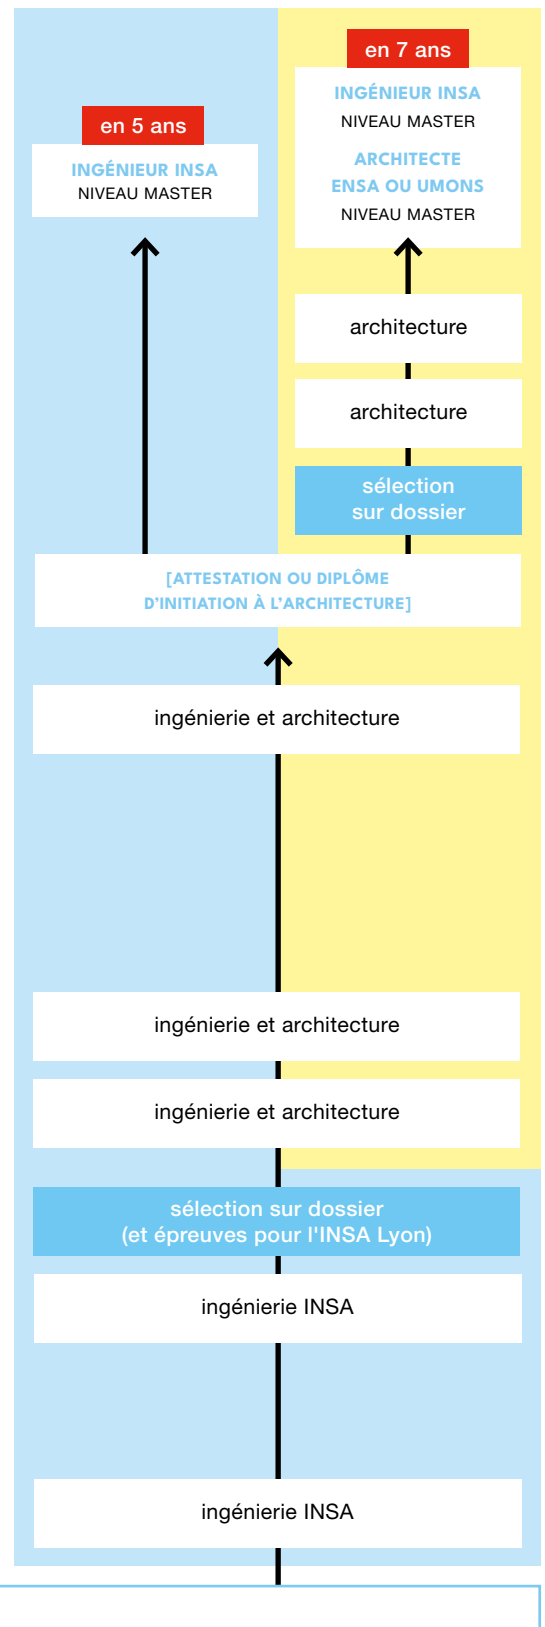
en 7 ans

INGÉNIEUR INSA
NIVEAU MASTER

ARCHITECTE
ENSA OU UMONS
NIVEAU MASTER

en 5 ans

INGÉNIEUR INSA
NIVEAU MASTER

architecture

architecture

sélection sur dossier

[ATTESTATION OU DIPLÔME D'INITIATION À L'ARCHITECTURE]

ingénierie et architecture

ingénierie et architecture

ingénierie et architecture

sélection sur dossier
(et épreuves pour l'INSA Lyon)

ingénierie INSA

ingénierie INSA